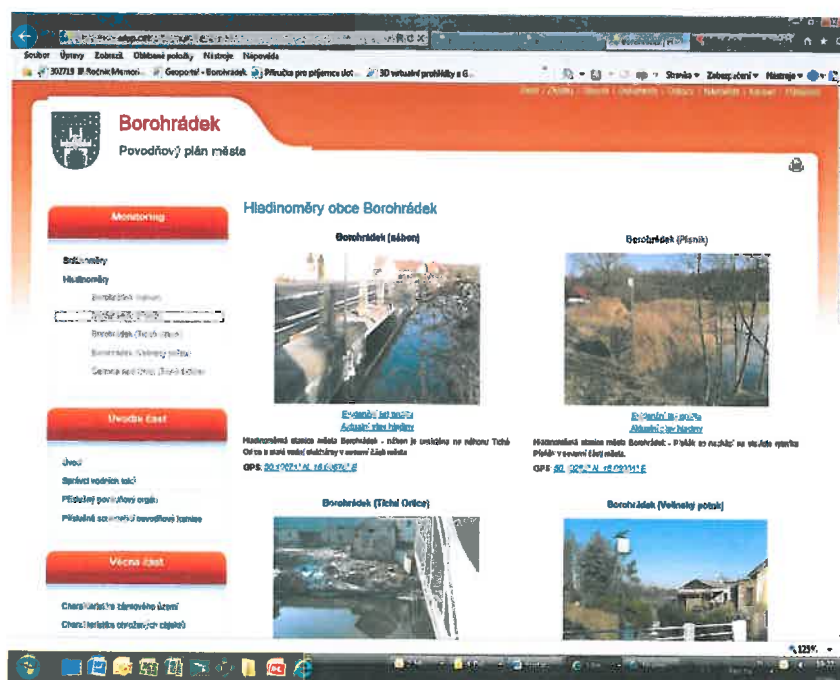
Soubor Úpravy Zobrazit Oblíbené položky Nástroje Nápověda

Borohrádek
Povodňový plán města

Monitoring
Srážkoměry
Hladinoměry
Borohrádek (náhon)
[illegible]
Borohrádek (Tichá Orlice)
Borohrádek (Velinský potok)
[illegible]

Úvodní část
Úvod
Správci vodních toků
Příslušný povodňový orgán
Příslušné sousední povodňové komise

Věcná část
Charakteristika zájmového území
Charakteristika ohrožených objektů

Hladinoměry obce Borohrádek

Borohrádek (náhon)
Evidenční list profilu
Aktuální stav hladiny
Hladinoměrná stanice města Borohrádek - náhon je umístěna na náhonu Tiché Orlice u staré vodní elektrárny v severní části města
GPS: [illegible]

Borohrádek (Písník)
Evidenční list profilu
Aktuální stav hladiny
Hladinoměrná stanice města Borohrádek - Písník se nachází na vodním zdroji Písník v severní části města.
GPS: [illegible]

Borohrádek (Tichá Orlice)

Borohrádek (Velinský potok)

Stránka Zabezpečení Nástroje
125%